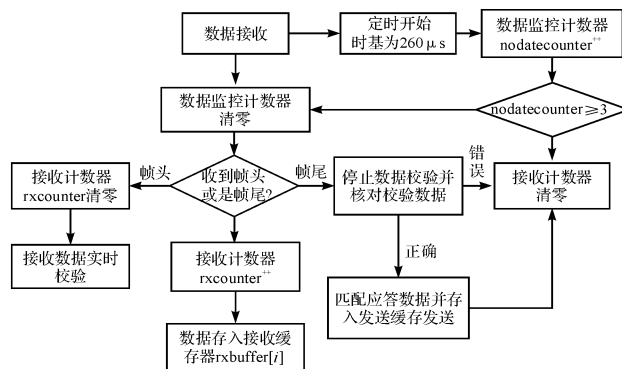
数据接收

定时开始时基为260 μ s

数据监控计数器 nodatecounter$^{++}$

数据监控计数器清零

nodatecounter≥3

接收计数器 rxcounter清零

帧头

收到帧头或是帧尾?

帧尾

停止数据校验并核对校验数据

错误

接收计数器清零

接收数据实时校验

接收计数器 rxcounter$^{++}$

正确

匹配应答数据并存入发送缓存发送

数据存入接收缓存器rxbuffer[$i$]